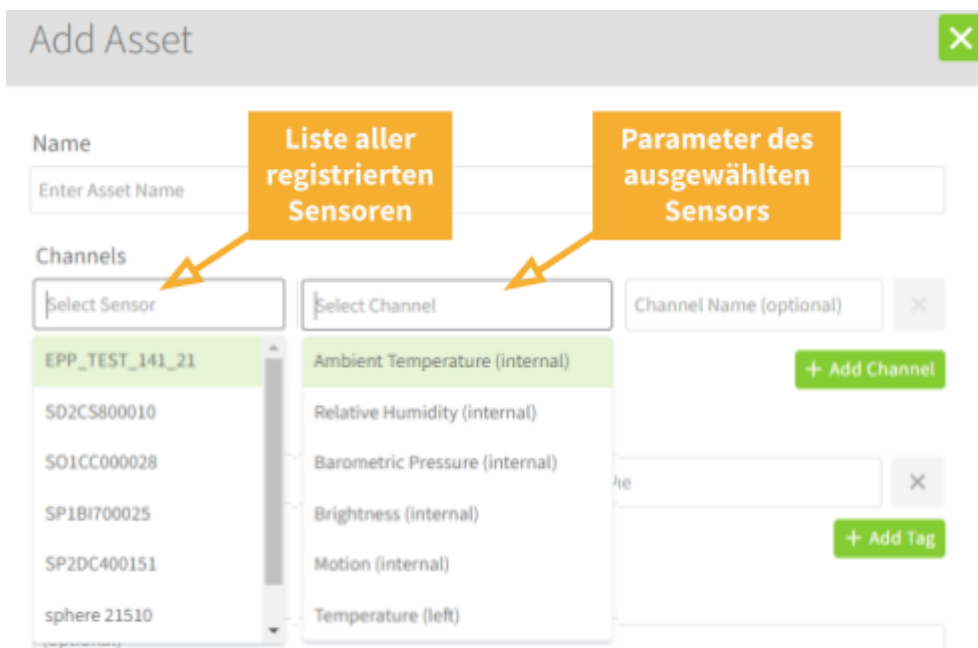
Add Asset

Name

Enter Asset Name

Liste aller registrierten Sensoren

Parameter des ausgewählten Sensors

Channels

Select Sensor

Select Channel

Channel Name (optional)

EPP_TEST_141_21
SD2CS800010
SO1CC000028
SP1BI700025
SP2DC400151
sphere 21510

Ambient Temperature (internal)
Relative Humidity (internal)
Barometric Pressure (internal)
Brightness (internal)
Motion (internal)
Temperature (left)

+ Add Channel

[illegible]ue

+ Add Tag